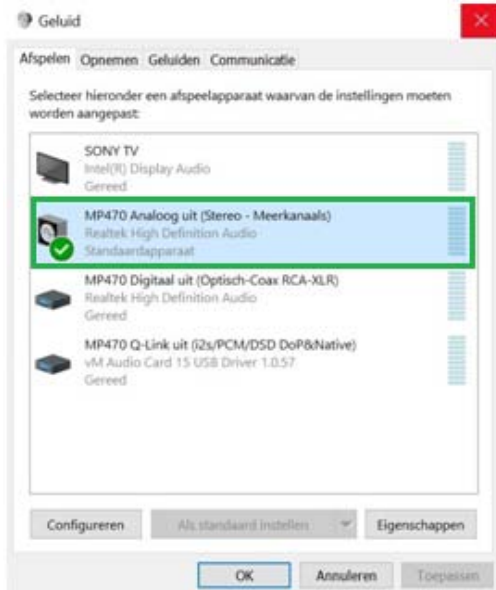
Geluid

Afspelen Opnemen Geluiden Communicatie

Selecteer hieronder een afspeelapparaat waarvan de instellingen moeten worden aangepast:

SONY TV
Intel(R) Display Audio
Gereed

MP470 Analoog uit (Stereo - Meerkanaals)
Realtek High Definition Audio
Standaardapparaat

MP470 Digitaal uit (Optisch-Coax RCA-XLR)
Realtek High Definition Audio
Gereed

MP470 Q-Link uit (i2s/PCM/DSD DoP&Native)
vM Audio Card 15 USB Driver 1.0.57
Gereed

Configureren
Als standaard instellen
Eigenschappen

OK
Annuleren
Toepassen